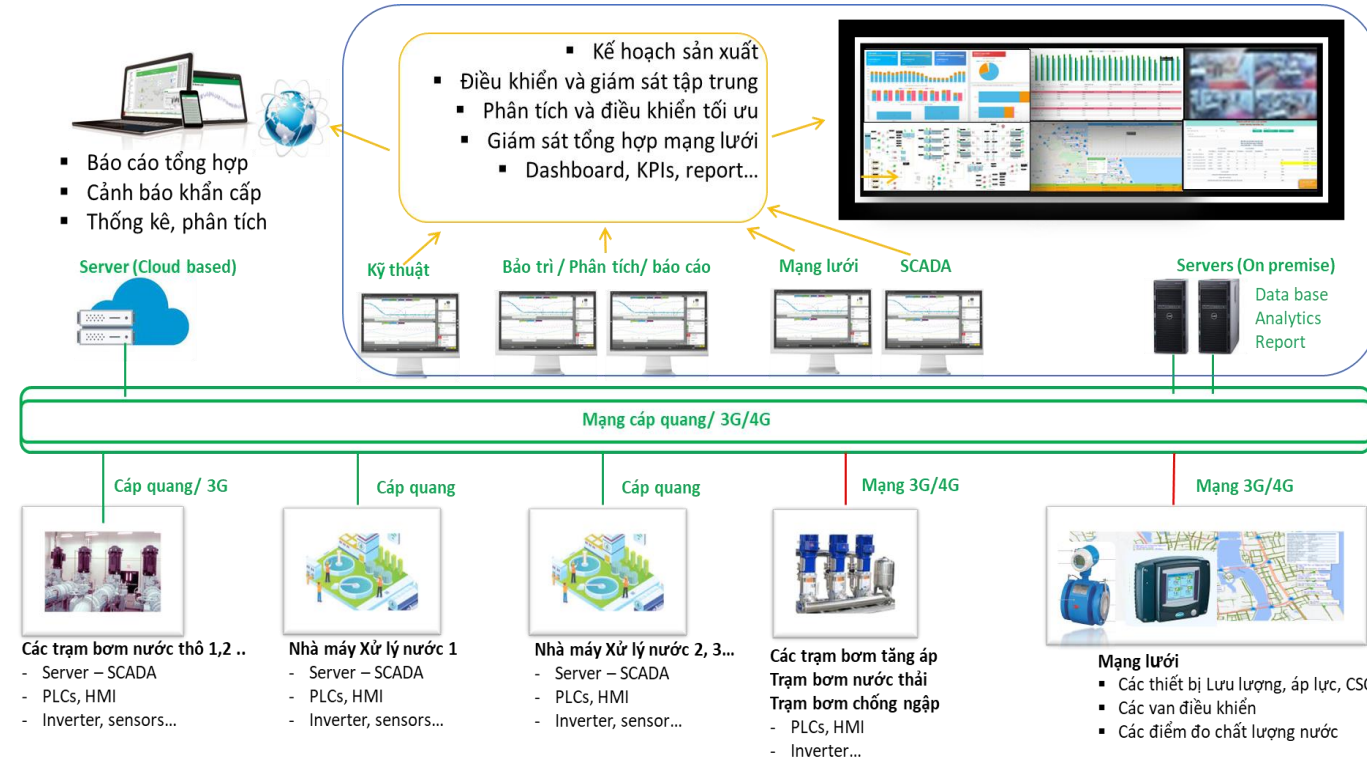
- Kế hoạch sản xuất
- Điều khiển và giám sát tập trung
- Phân tích và điều khiển tối ưu
- Giám sát tổng hợp mạng lưới
- Dashboard, KPIs, report…

- Báo cáo tổng hợp
- Cảnh báo khẩn cấp
- Thống kê, phân tích

Server (Cloud based)

Kỹ thuật

Bảo trì / Phân tích/ báo cáo

Mạng lưới

SCADA

Servers (On premise)

Data base
Analytics
Report

Mạng cáp quang/ 3G/4G

Cáp quang/ 3G

Cáp quang

Cáp quang

Mạng 3G/4G

Mạng 3G/4G

Các trạm bơm nước thô 1,2 ..
- Server – SCADA
- PLCs, HMI
- Inverter, sensors…

Nhà máy Xử lý nước 1
- Server – SCADA
- PLCs, HMI
- Inverter, sensors…

Nhà máy Xử lý nước 2, 3…
- Server – SCADA
- PLCs, HMI
- Inverter, sensor…

Các trạm bơm tăng áp
Trạm bơm nước thải
Trạm bơm chống ngập
- PLCs, HMI
- Inverter…

Mạng lưới
- Các thiết bị Lưu lượng, áp lực, CS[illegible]
- Các van điều khiển
- Các điểm đo chất lượng nước